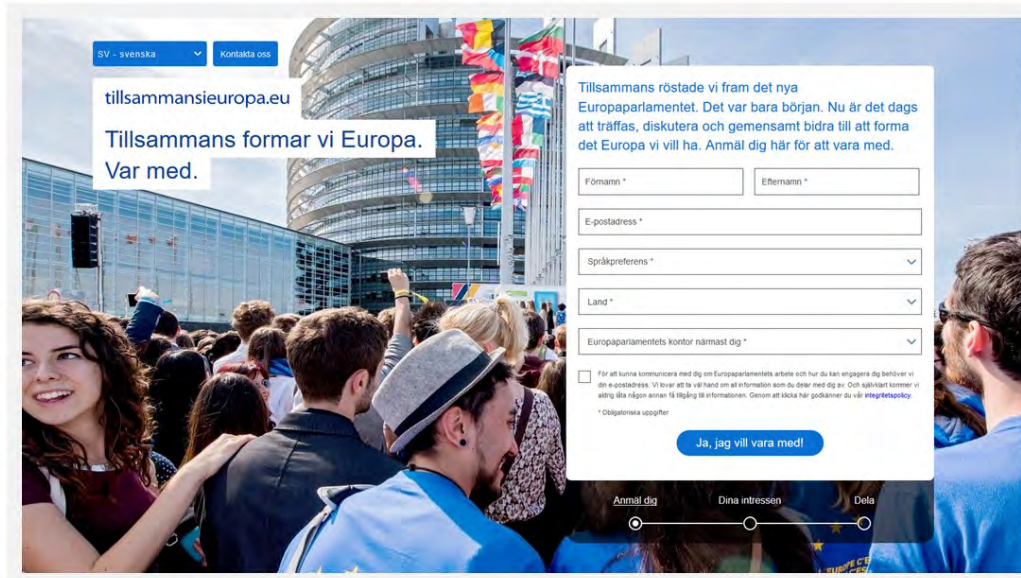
SV - svenska

Kontakta oss

tillsammansieuropa.eu

Tillsammans formar vi Europa. Var med.

Tillsammans röstade vi fram det nya Europaparlamentet. Det var bara början. Nu är det dags att träffas, diskutera och gemensamt bidra till att forma det Europa vi vill ha. Anmäl dig här för att vara med.

Förnamn *

Efternamn *

E-postadress *

Språkpreferens *

Land *

Europaparlamentets kontor närmast dig *

För att kunna kommunicera med dig om Europaparlamentets arbete och hur du kan engagera dig behöver vi din e-postadress. Vi lovar att ta väl hand om all information som du delar med dig av. Och självklart kommer vi aldrig låta någon annan få tillgång till informationen. Genom att klicka här godkänner du vår integritetspolicy.

* Obligatoriska uppgifter

Ja, jag vill vara med!

Anmäl dig

Dina intressen

Dela